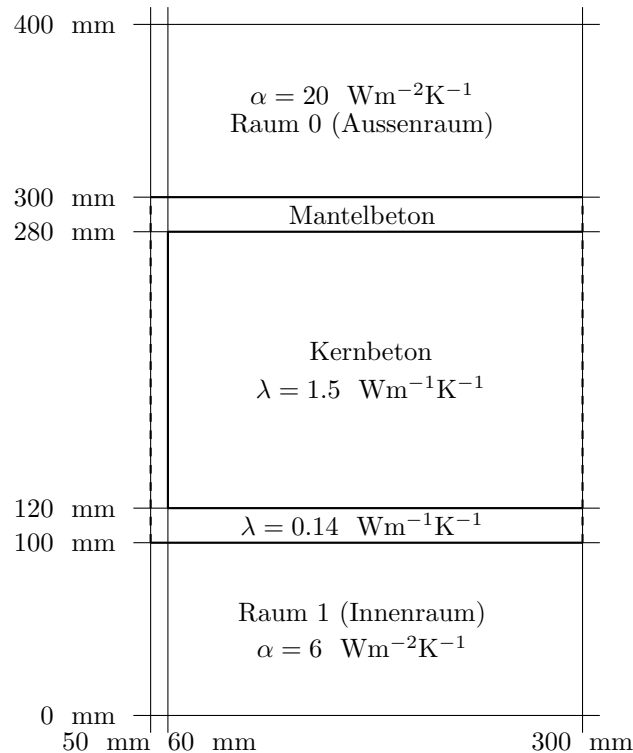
400 mm

$\alpha = 20 \ \ \mathrm{Wm^{-2}K^{-1}}$
Raum 0 (Aussenraum)

300 mm
Mantelbeton
280 mm

Kernbeton
$\lambda = 1.5 \ \ \mathrm{Wm^{-1}K^{-1}}$

120 mm
$\lambda = 0.14 \ \ \mathrm{Wm^{-1}K^{-1}}$
100 mm

Raum 1 (Innenraum)
$\alpha = 6 \ \ \mathrm{Wm^{-2}K^{-1}}$

0 mm
50 mm 60 mm 300 mm